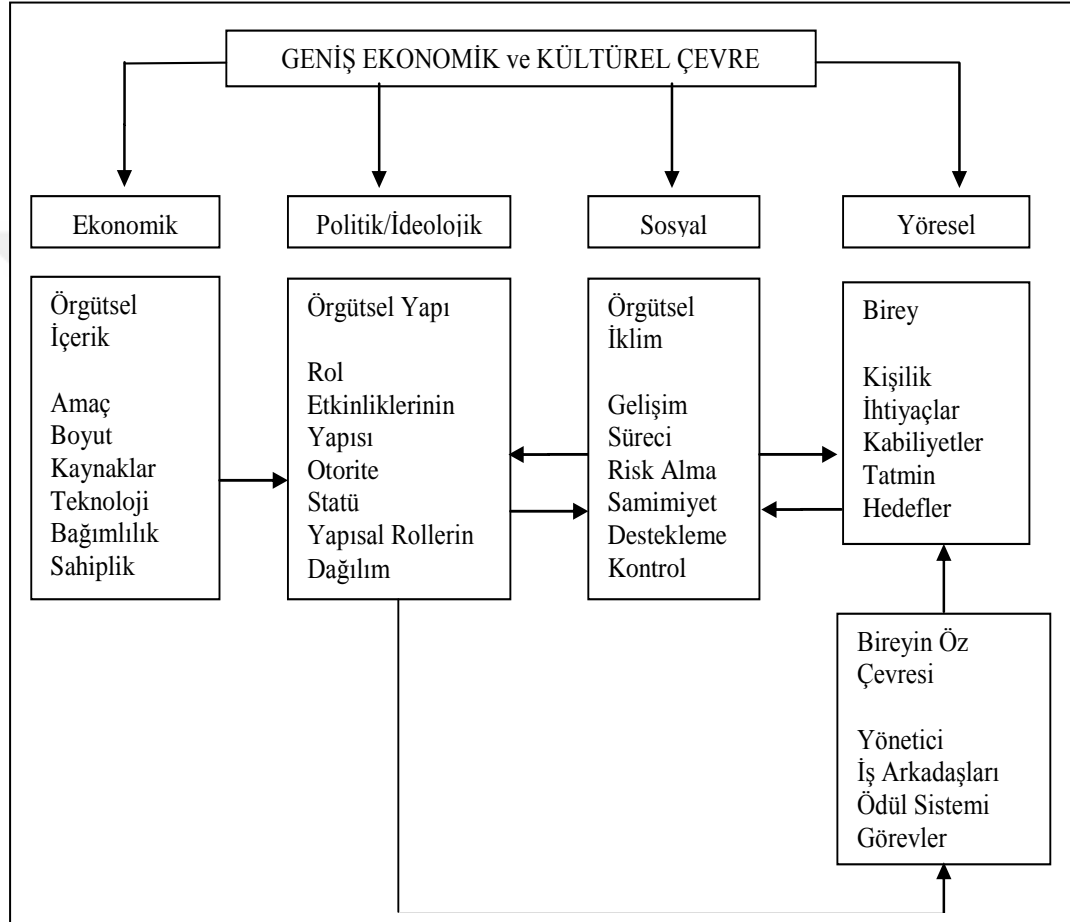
GENİŞ EKONOMİK ve KÜLTÜREL ÇEVRE

Ekonomik

Politik/İdeolojik

Sosyal

Yöresel

Örgütsel İçerik

Amaç
Boyut
Kaynaklar
Teknoloji
Bağımlılık
Sahiplik

Örgütsel Yapı

Rol Etkinliklerinin Yapısı
Otorite
Statü
Yapısal Rollerin Dağılım

Örgütsel İklim

Gelişim Süreci
Risk Alma
Samimiyet
Destekleme
Kontrol

Birey

Kişilik
İhtiyaçlar
Kabiliyetler
Tatmin
Hedefler

Bireyin Öz Çevresi

Yönetici
İş Arkadaşları
Ödül Sistemi
Görevler